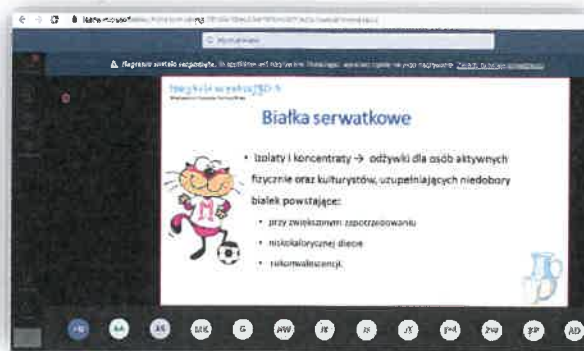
Białka serwatkowe

• Izolaty i koncentraty → odżywki dla osób aktywnych fizycznie oraz kulturystów, uzupełniających niedobory białek powstające:

• przy zwiększonym zapotrzebowaniu

• niskokalorycznej diecie

• rekonwalescencji.

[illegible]

AG AA KS MK G MW JK JS JK PA PW KP AD